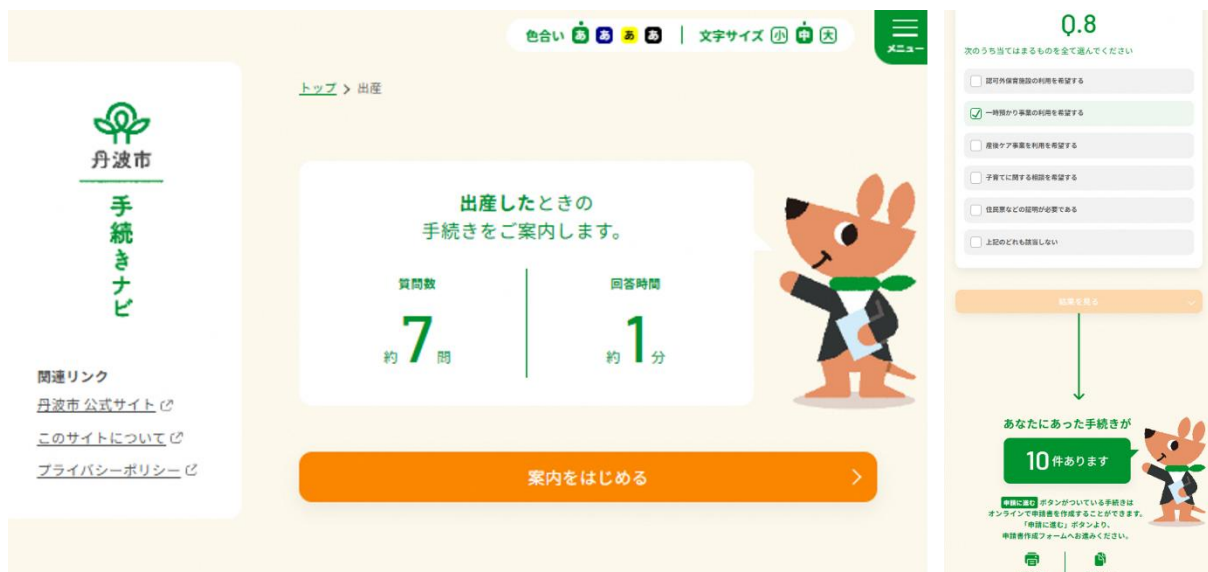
色合い あ あ あ あ | 文字サイズ 小 中 大

メニュー

丹波市

手続きナビ

関連リンク

丹波市 公式サイト

このサイトについて

プライバシーポリシー

トップ > 出産

出産したときの手続きをご案内します。

質問数

約 7 問

回答時間

約 1 分

案内をはじめる

Q.8

次のうち当てはまるものを全て選んでください

認可外保育施設の利用を希望する

一時預かり事業の利用を希望する

産後ケア事業を利用を希望する

子育てに関する相談を希望する

住民票などの証明が必要である

上記のどれも該当しない

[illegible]

あなたにあった手続きが

10件あります

申請に進む ボタンがついている手続きはオンラインで申請書を作成することができます。「申請に進む」ボタンより、申請書作成フォームへお進みください。